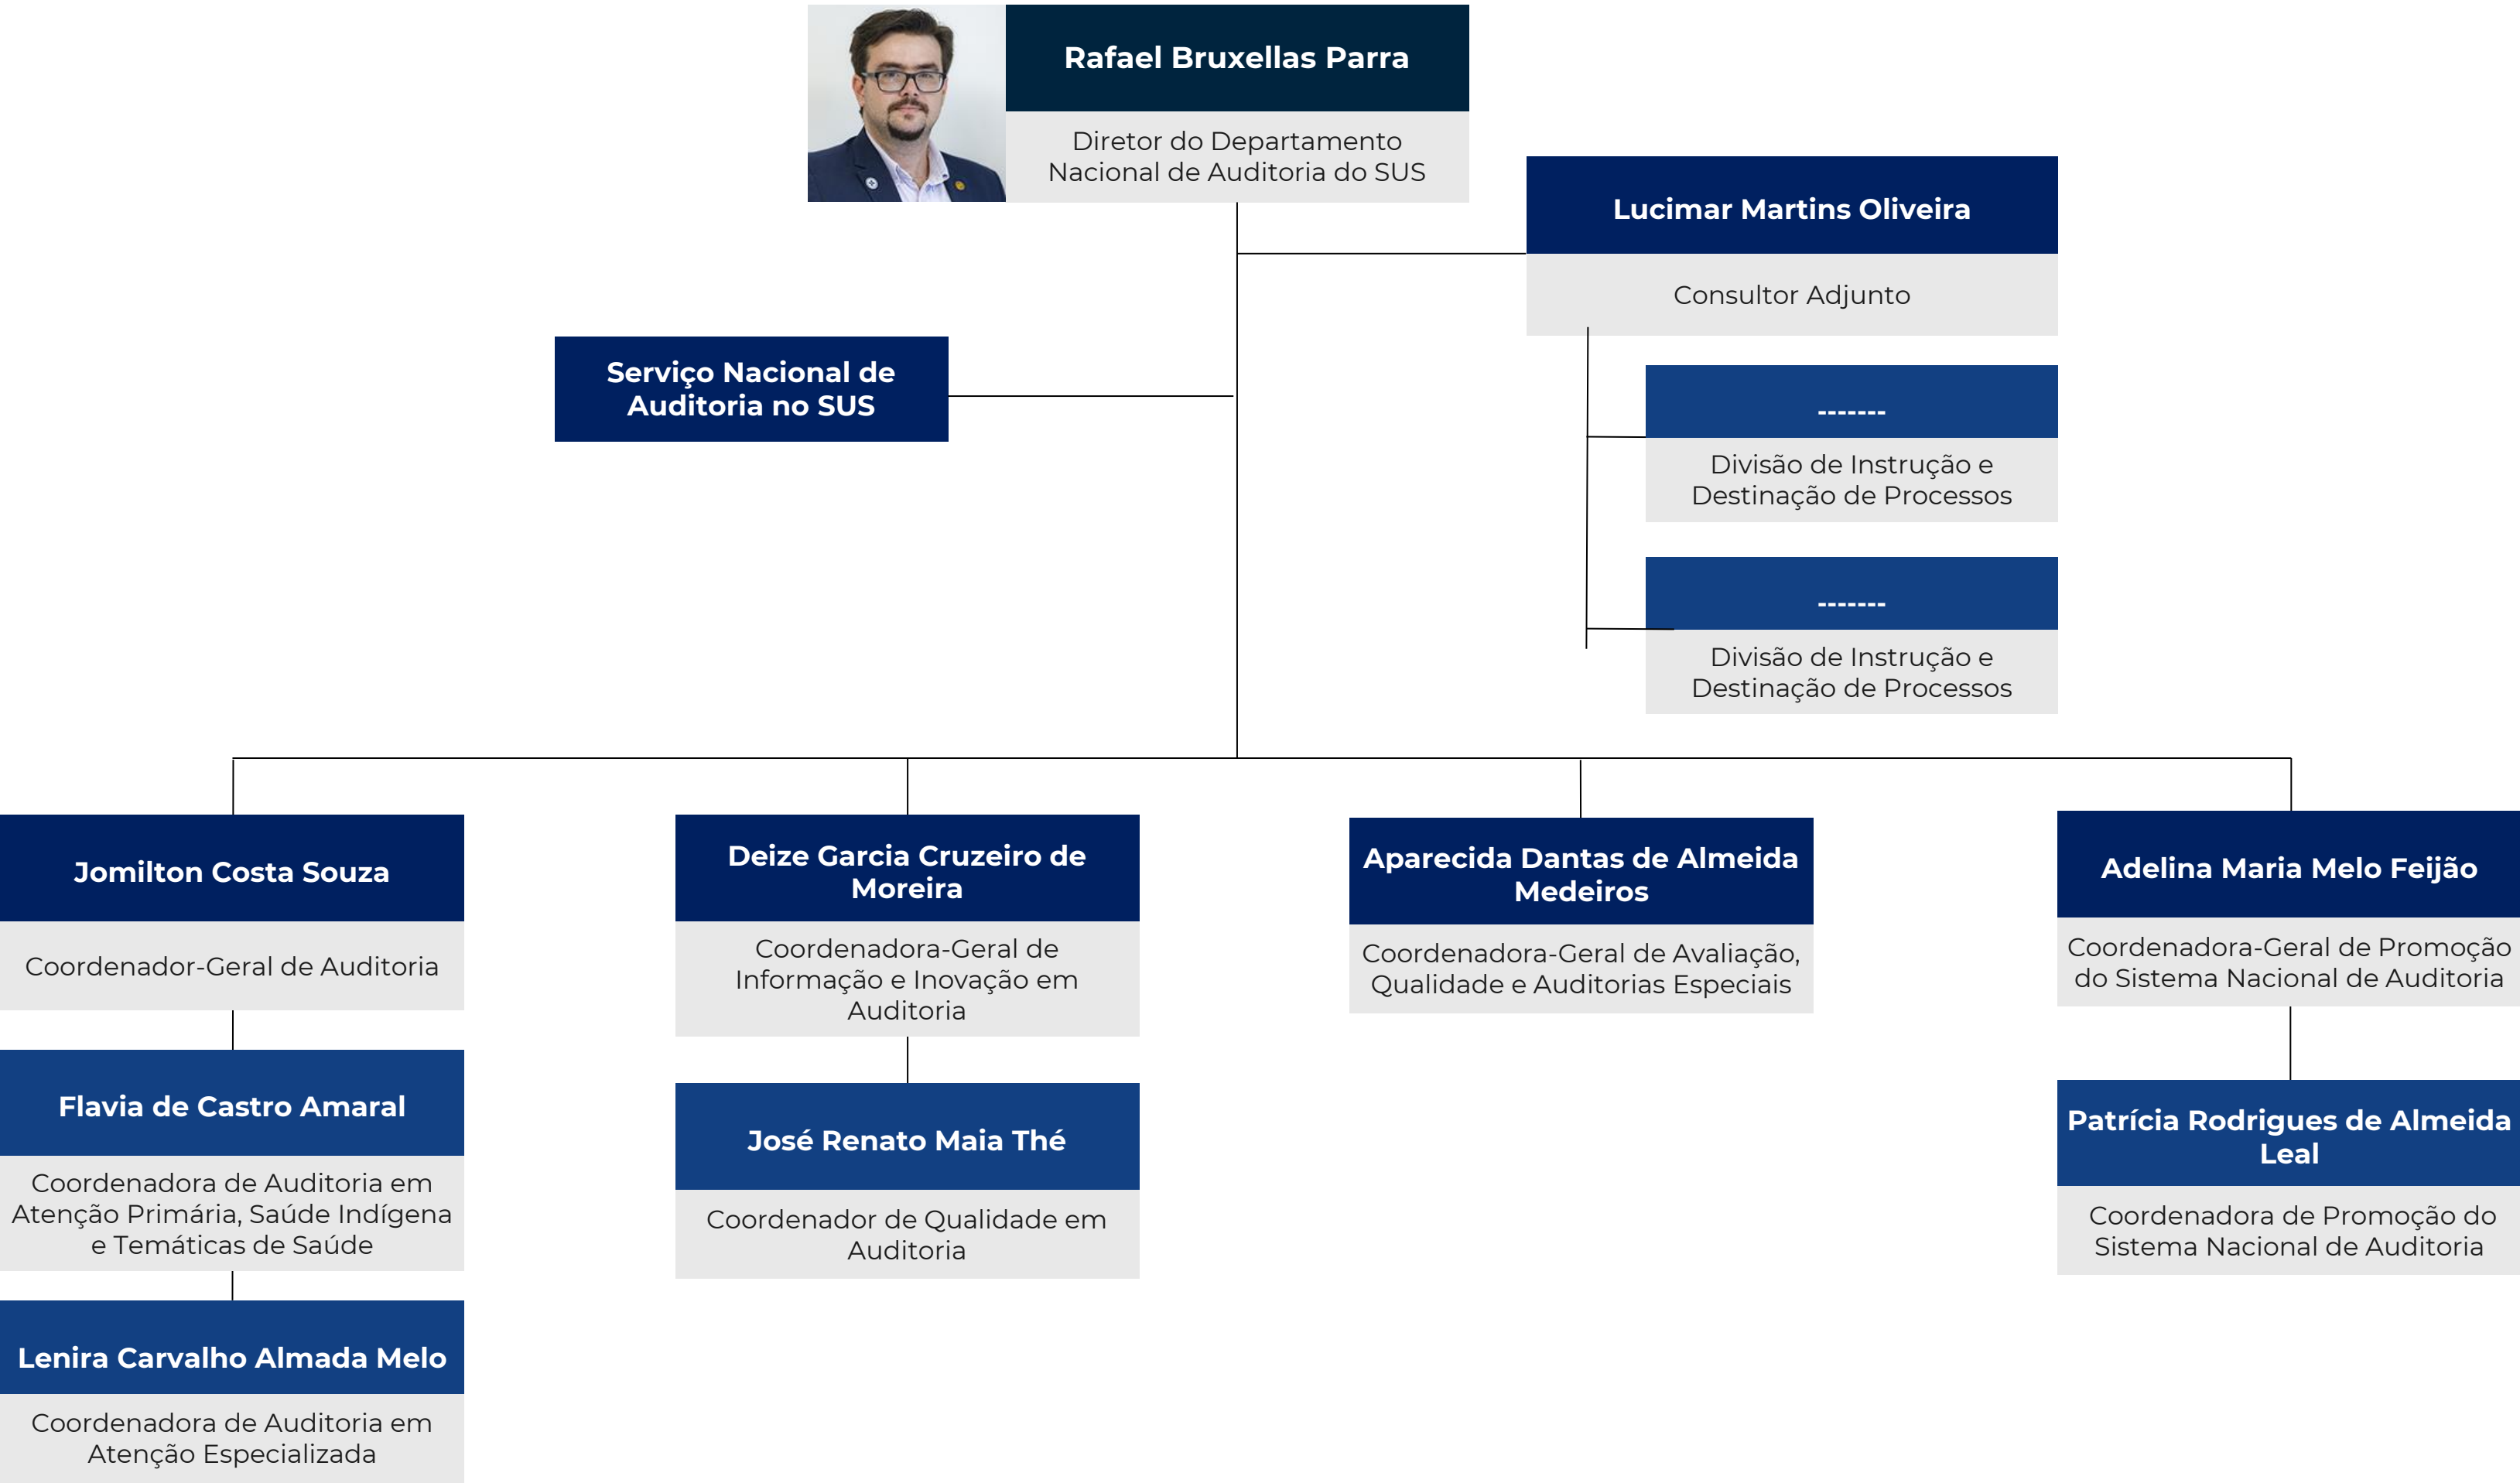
Rafael Bruxellas Parra

Diretor do Departamento Nacional de Auditoria do SUS

Lucimar Martins Oliveira

Consultor Adjunto

Serviço Nacional de Auditoria no SUS

-------

Divisão de Instrução e Destinação de Processos

-------

Divisão de Instrução e Destinação de Processos

Jomilton Costa Souza

Coordenador-Geral de Auditoria

Flavia de Castro Amaral

Coordenadora de Auditoria em Atenção Primária, Saúde Indígena e Temáticas de Saúde

Lenira Carvalho Almada Melo

Coordenadora de Auditoria em Atenção Especializada

Deize Garcia Cruzeiro de Moreira

Coordenadora-Geral de Informação e Inovação em Auditoria

José Renato Maia Thé

Coordenador de Qualidade em Auditoria

Aparecida Dantas de Almeida Medeiros

Coordenadora-Geral de Avaliação, Qualidade e Auditorias Especiais

Adelina Maria Melo Feijão

Coordenadora-Geral de Promoção do Sistema Nacional de Auditoria

Patrícia Rodrigues de Almeida Leal

Coordenadora de Promoção do Sistema Nacional de Auditoria